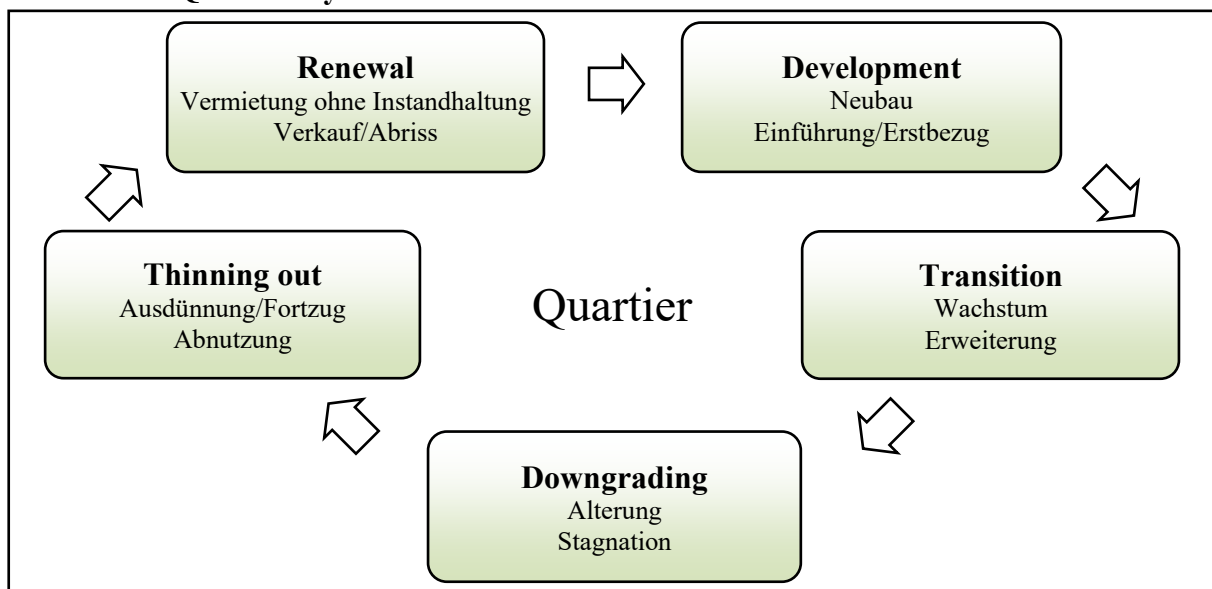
Renewal
Vermietung ohne Instandhaltung
Verkauf/Abriss

Development
Neubau
Einführung/Erstbezug

Thinning out
Ausdünnung/Fortzug
Abnutzung

Quartier

Transition
Wachstum
Erweiterung

Downgrading
Alterung
Stagnation